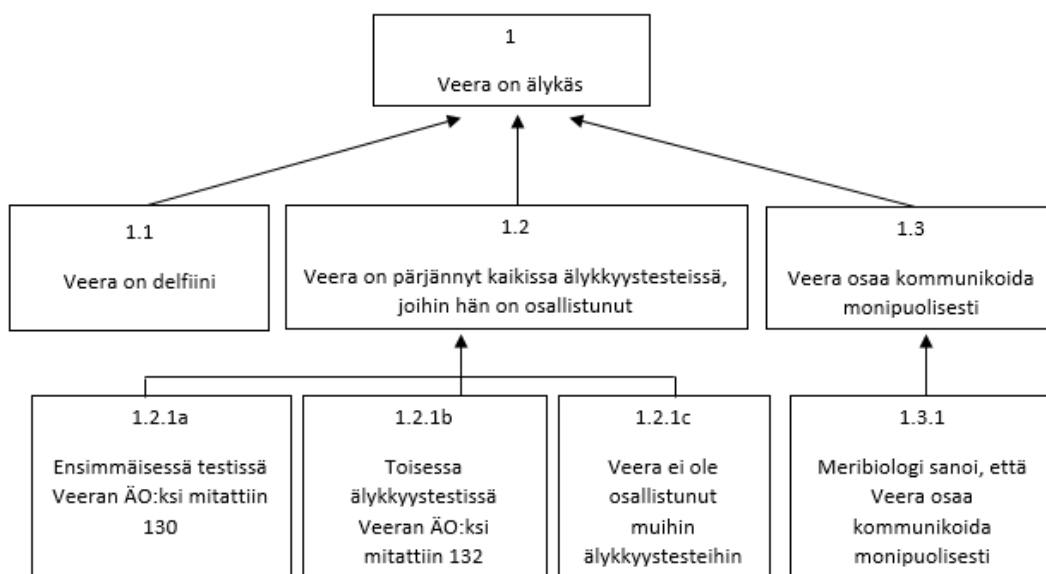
1

Veera on älykäs

1.1

Veera on delfiini

1.2

Veera on pärjännyt kaikissa älykkyystesteissä, joihin hän on osallistunut

1.3

Veera osaa kommunikoida monipuolisesti

1.2.1a

Ensimmäisessä testissä Veeran ÄO:ksi mitattiin 130

1.2.1b

Toisessa älykkyystestissä Veeran ÄO:ksi mitattiin 132

1.2.1c

Veera ei ole osallistunut muihin älykkyystesteihin

1.3.1

Meribiologi sanoi, että Veera osaa kommunikoida monipuolisesti